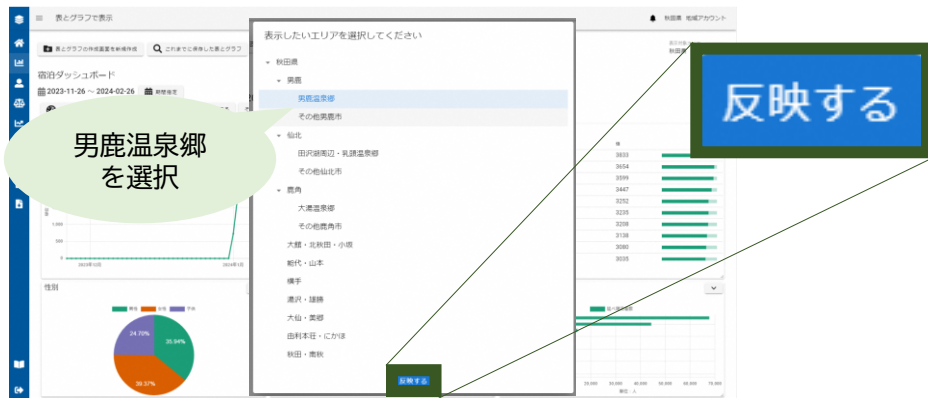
表とグラフで表示

秋田県 地域アカウント

表とグラフの作成画面を新規作成

これまでに保存した表とグラフ

宿泊ダッシュボード

2023-11-26 ～ 2024-02-26

期間指定

男鹿温泉郷を選択

表示したいエリアを選択してください

秋田県

男鹿

男鹿温泉郷

その他男鹿市

仙北

田沢湖周辺・乳頭温泉郷

その他仙北市

鹿角

大湯温泉郷

その他鹿角市

大館・北秋田・小坂

能代・山本

横手

湯沢・雄勝

大仙・美郷

由利本荘・にかほ

秋田・南秋

反映する

反映する

3833
3654
3599
3447
3252
3235
3208
3138
3080
3035

性別

男性 女性 不明

24.70%

35.94%

39.37%

1,000

0

2023年12月

2024年1月

20,000 30,000 40,000 50,000 60,000 70,000

人